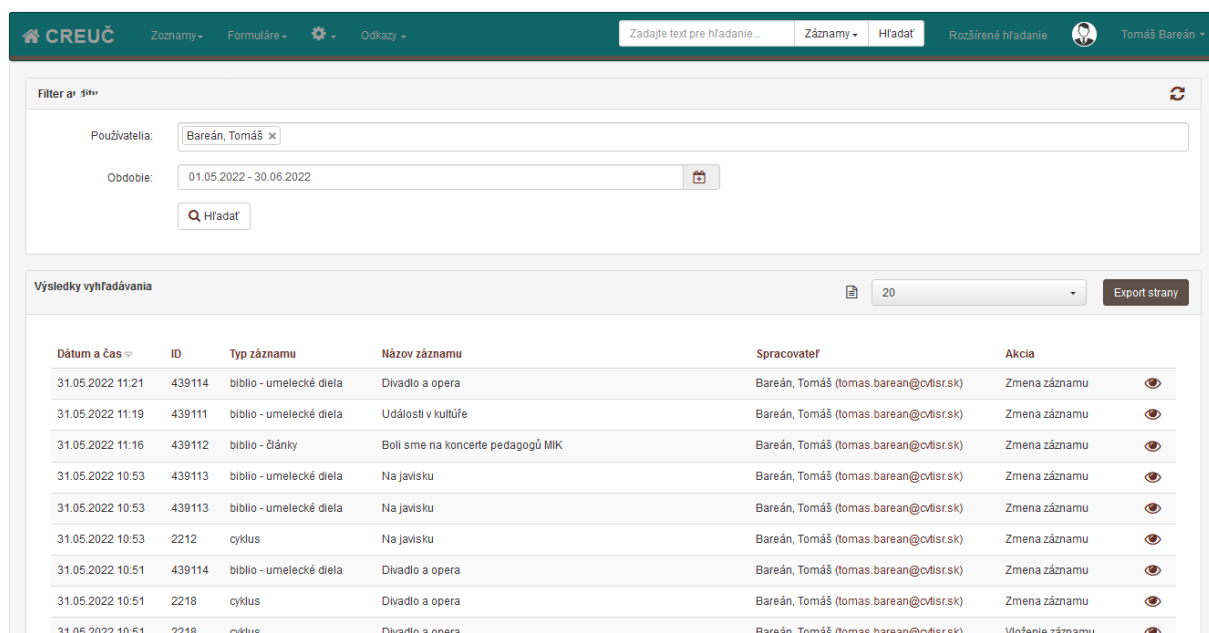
CREUČ Zoznamy Formuláre Odkazy Zadajte text pre hľadanie... Záznamy Hľadať Rozšírené hľadanie Tomáš Bareán

Filter a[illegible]

Používatelia: Bareán, Tomáš ×

Obdobie: 01.05.2022 - 30.06.2022

Hľadať

Výsledky vyhľadávania

20

Export strany

| Dátum a čas | ID | Typ záznamu | Názov záznamu | Spracovateľ | Akcia |
|---|---|---|---|---|---|
| 31.05.2022 11:21 | 439114 | biblio - umelecké diela | Divadlo a opera | Bareán, Tomáš (tomas.barean@cvtisr.sk) | Zmena záznamu |
| 31.05.2022 11:19 | 439111 | biblio - umelecké diela | Události v kultůře | Bareán, Tomáš (tomas.barean@cvtisr.sk) | Zmena záznamu |
| 31.05.2022 11:16 | 439112 | biblio - články | Boli sme na koncerte pedagogů MIK | Bareán, Tomáš (tomas.barean@cvtisr.sk) | Zmena záznamu |
| 31.05.2022 10:53 | 439113 | biblio - umelecké diela | Na javisku | Bareán, Tomáš (tomas.barean@cvtisr.sk) | Zmena záznamu |
| 31.05.2022 10:53 | 439113 | biblio - umelecké diela | Na javisku | Bareán, Tomáš (tomas.barean@cvtisr.sk) | Zmena záznamu |
| 31.05.2022 10:53 | 2212 | cyklus | Na javisku | Bareán, Tomáš (tomas.barean@cvtisr.sk) | Zmena záznamu |
| 31.05.2022 10:51 | 439114 | biblio - umelecké diela | Divadlo a opera | Bareán, Tomáš (tomas.barean@cvtisr.sk) | Zmena záznamu |
| 31.05.2022 10:51 | 2218 | cyklus | Divadlo a opera | Bareán, Tomáš (tomas.barean@cvtisr.sk) | Zmena záznamu |
| 31.05.2022 10:51 | 2218 | cyklus | Divadlo a opera | Bareán, Tomáš (tomas.barean@cvtisr.sk) | Vloženie záznamu |